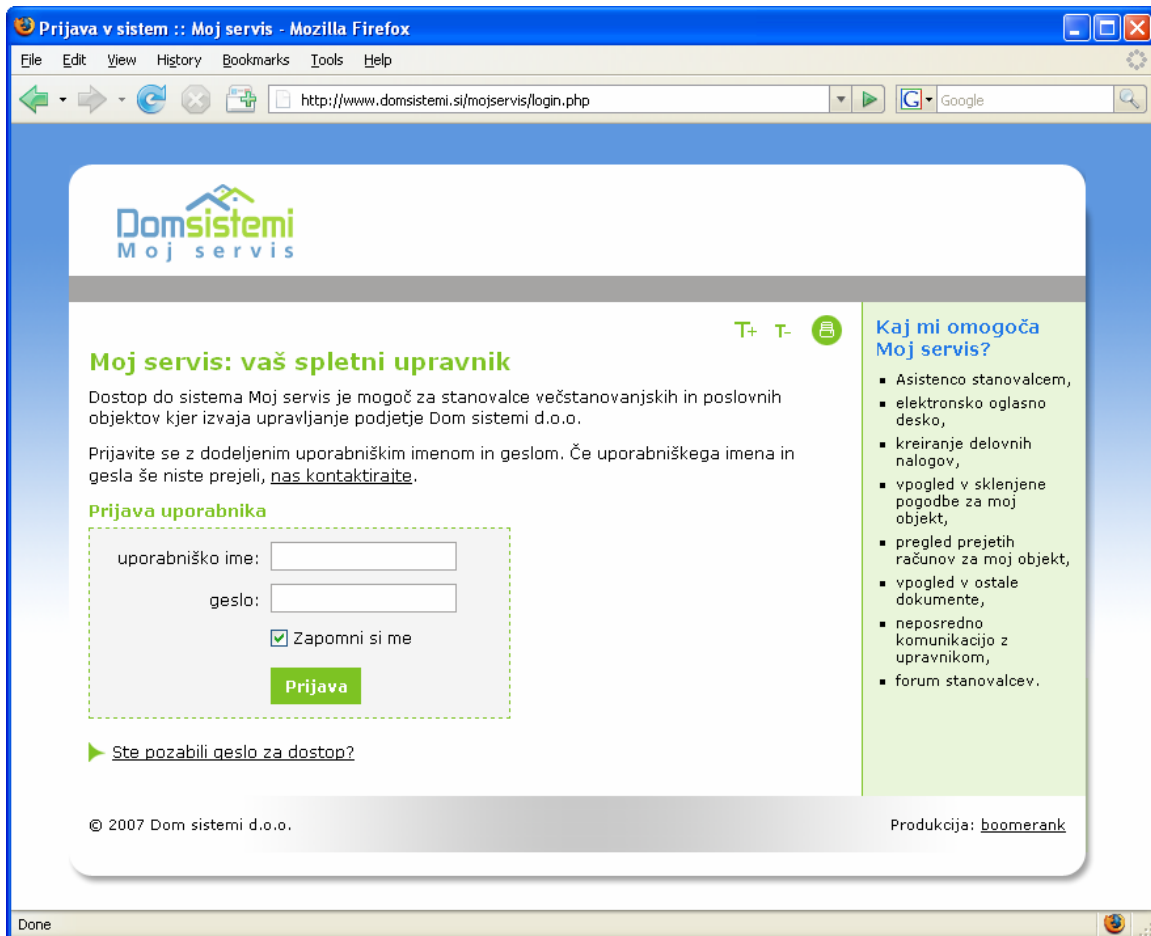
Prijava v sistem :: Moj servis - Mozilla Firefox

File Edit View History Bookmarks Tools Help

http://www.domsistemi.si/mojservis/login.php

Google

Domsistemi
Moj servis

T+ T-

Moj servis: vaš spletni upravnik

Dostop do sistema Moj servis je mogoč za stanovalce večstanovanjskih in poslovnih objektov kjer izvaja upravljanje podjetje Dom sistemi d.o.o.

Prijavite se z dodeljenim uporabniškim imenom in geslom. Če uporabniškega imena in gesla še niste prejeli, nas kontaktirajte.

Prijava uporabnika

uporabniško ime:

geslo:

Zapomni si me

Prijava

Ste pozabili geslo za dostop?

Kaj mi omogoča Moj servis?

- Asistenco stanovalcem,
- elektronsko oglasno desko,
- kreiranje delovnih nalogov,
- vpogled v sklenjene pogodbe za moj objekt,
- pregled prejetih računov za moj objekt,
- vpogled v ostale dokumente,
- neposredno komunikacijo z upravnikom,
- forum stanovalcev.

© 2007 Dom sistemi d.o.o.

Produkcija: boomerank

Done